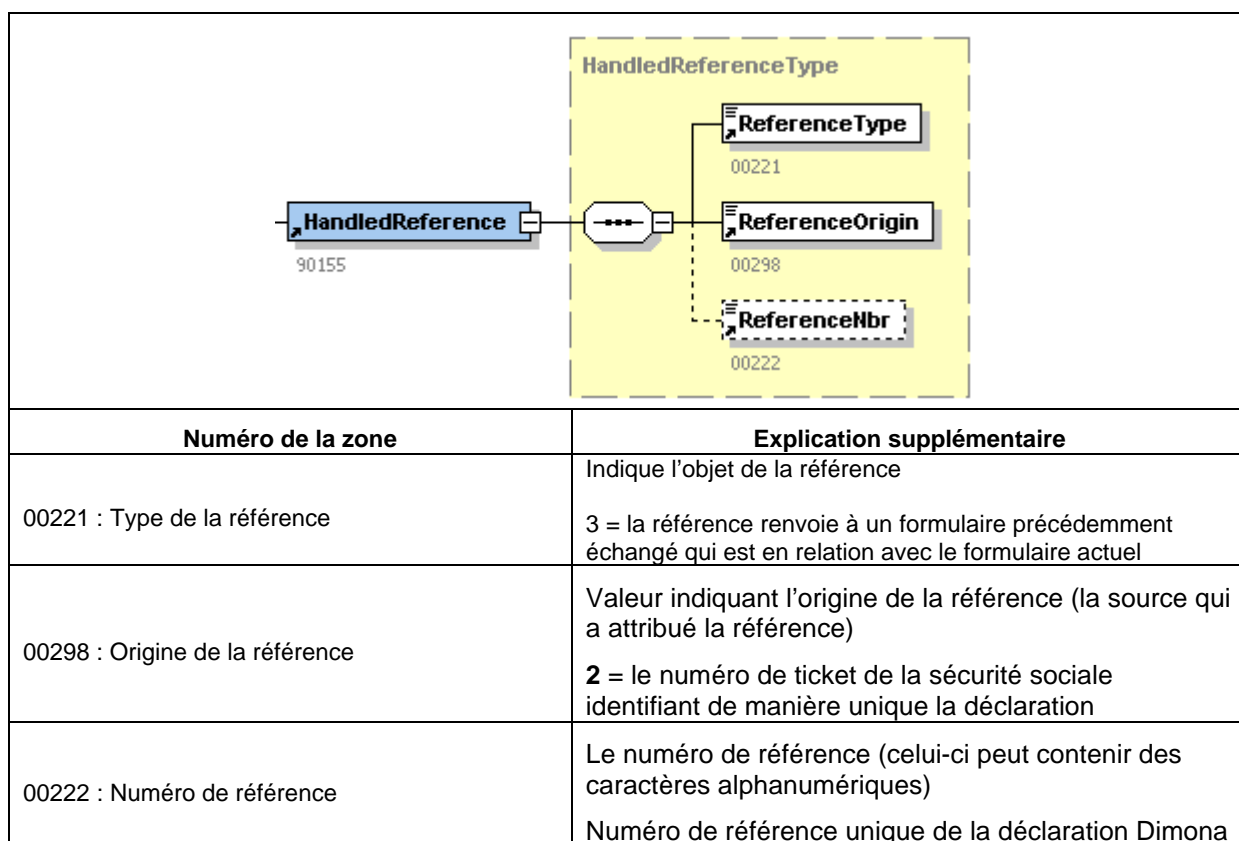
HandledReferenceType

ReferenceType
00221

HandledReference
90155

ReferenceOrigin
00298

ReferenceNbr
00222

| Numéro de la zone | Explication supplémentaire |
|---|---|
| 00221 : Type de la référence | Indique l'objet de la référence<br><br>3 = la référence renvoie à un formulaire précédemment échangé qui est en relation avec le formulaire actuel |
| 00298 : Origine de la référence | Valeur indiquant l'origine de la référence (la source qui a attribué la référence)<br><br>**2** = le numéro de ticket de la sécurité sociale identifiant de manière unique la déclaration |
| 00222 : Numéro de référence | Le numéro de référence (celui-ci peut contenir des caractères alphanumériques)<br><br>Numéro de référence unique de la déclaration Dimona |